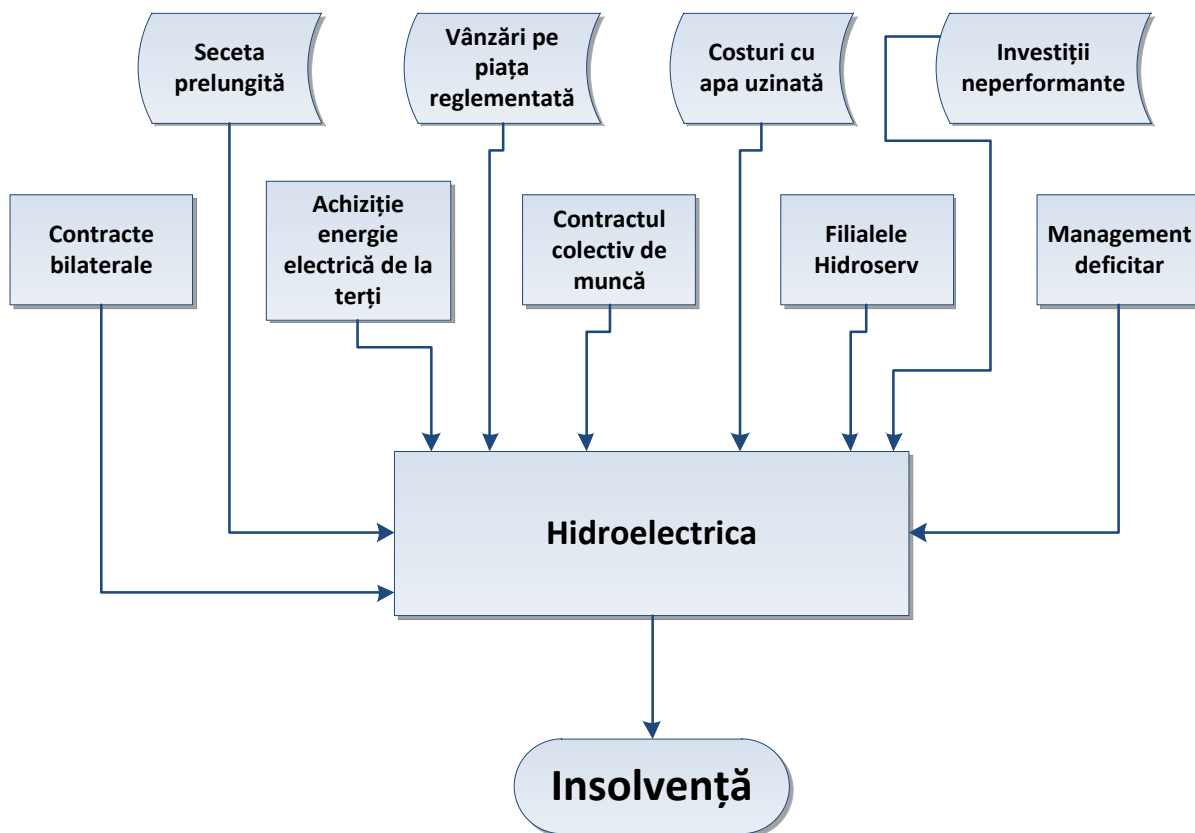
Seceta prelungită

Vânzări pe piața reglementată

Costuri cu apa uzinată

Investiții neperformante

Contracte bilaterale

Achiziție energie electrică de la terți

Contractul colectiv de muncă

Filialele Hidroserv

Management deficitar

Hidroelectrica

Insolvență